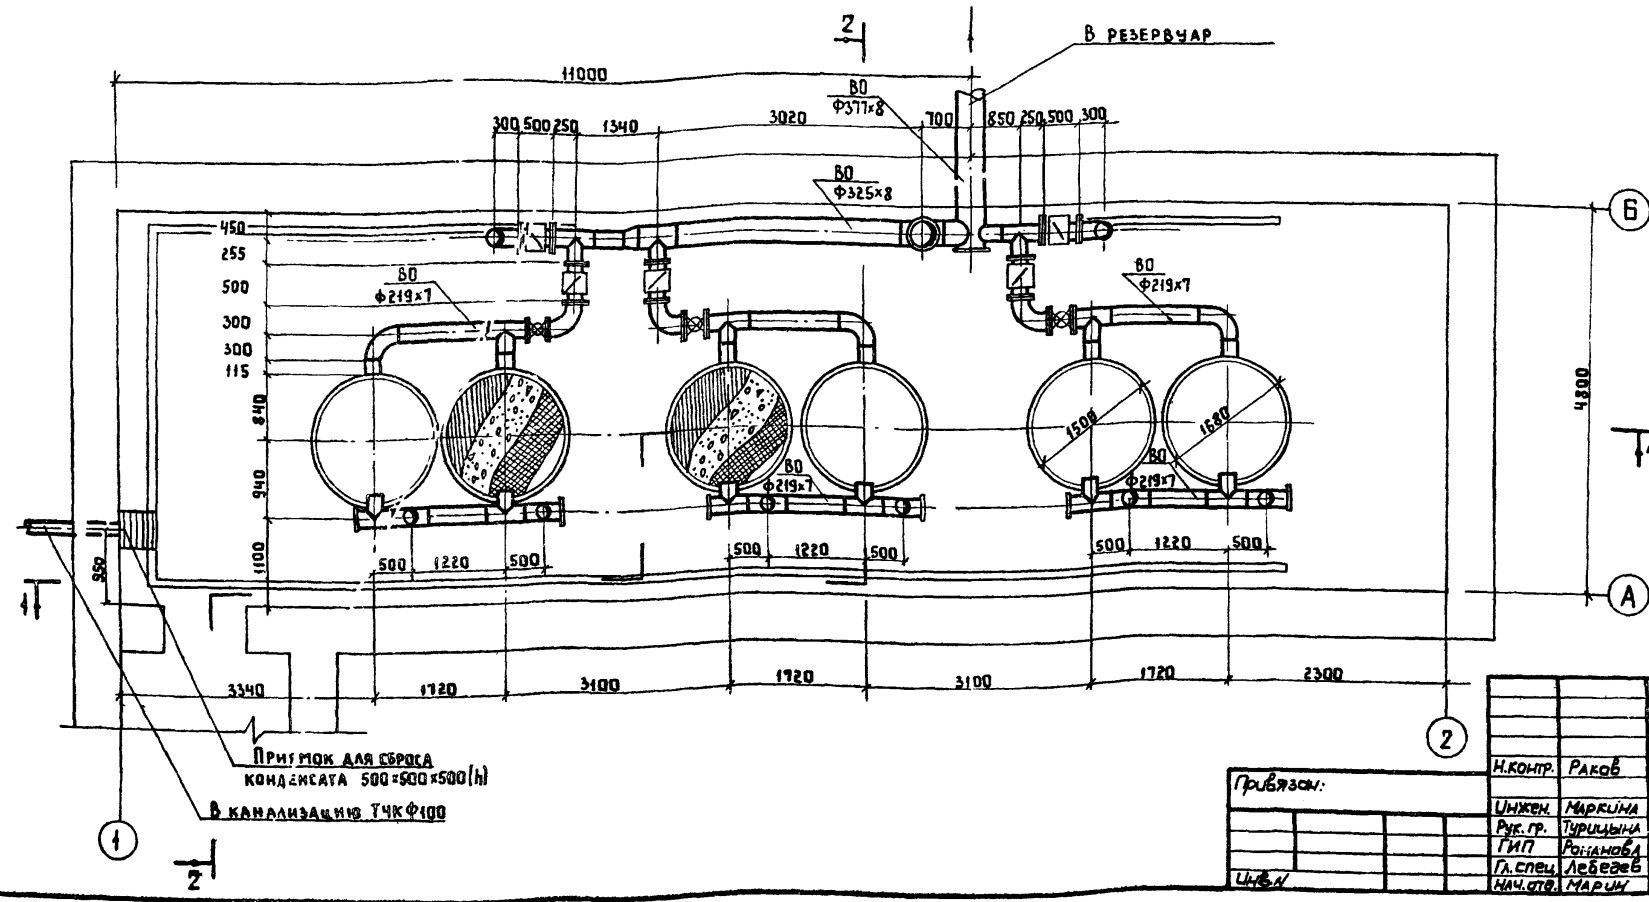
2

В РЕЗЕРВУАР

11000

В0
Ф377х8

300 500 250 1340 3020 700 850 250 500 300

В0
Ф325х8

450
255
500
300
300
115
840
940
1100
950

В0
Ф219х7

В0
Ф219х7

В0
Ф219х7

В0
Ф219х7

1500
1680

Б

4800

А

500 1220 500
500 1220 500
500 1220 500

1

3340 1720 3100 1720 3100 1720 2300

2

ПРИЯМОК ДЛЯ СБРОСА КОНДЕНСАТА 500×500×500(h)

В КАНАЛИЗАЦИЮ ТЧК Ф100

1

2

| | |
|---|---|
| | |
| | |
| Н.контр. | Раков |
| | |
| Инжен. | Маркина |
| Рук. гр. | Турицына |
| ГИП | Романова |
| Гл.спец. | Лебедев |
| Нач.отд. | Марин |

Привязан:

Инв.N